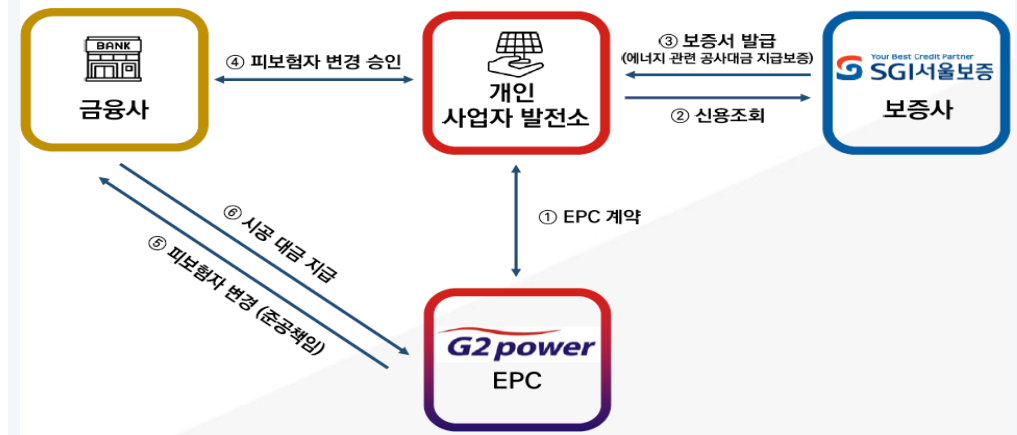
BANK
금융사

④ 피보험자 변경 승인

개인
사업자 발전소

③ 보증서 발급
(에너지 관련 공사대금 지급보증)

② 신용조회

Your Best Credit Partner
SGI서울보증
보증사

⑥ 시공 대금 지급

⑤ 피보험자 변경 (준공책임)

① EPC 계약

G2 power
EPC